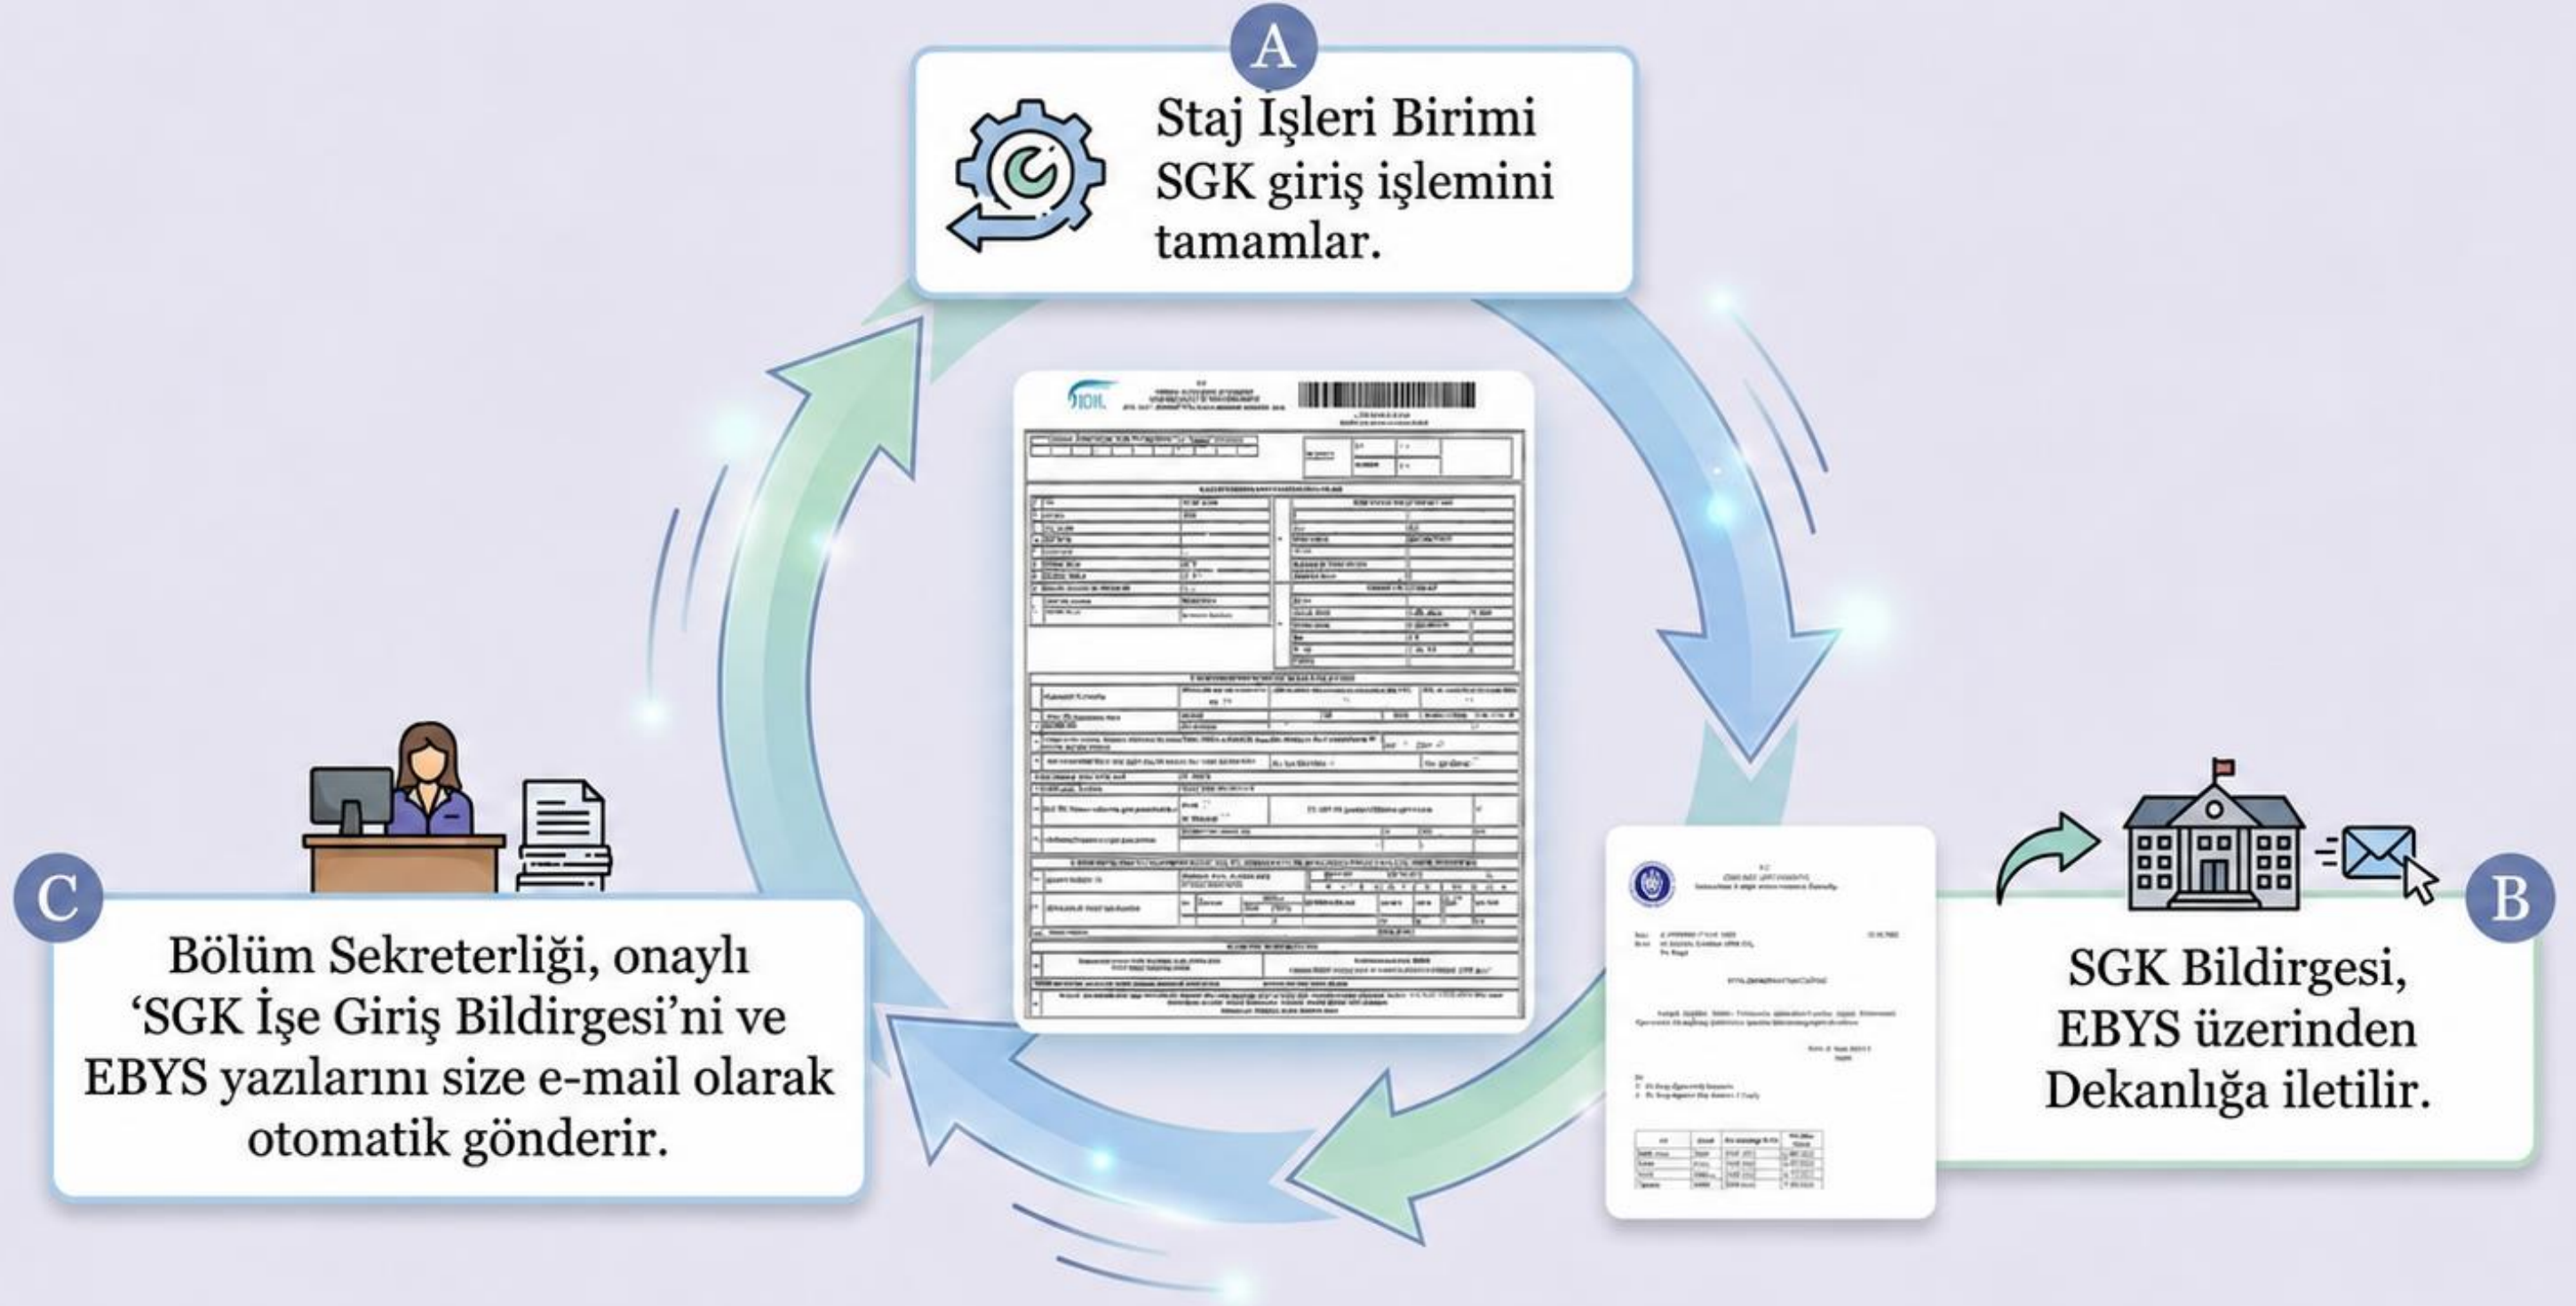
A

Staj İşleri Birimi SGK giriş işlemini tamamlar.

B

SGK Bildirgesi, EBYS üzerinden Dekanlığa iletilir.

C

Bölüm Sekreterliği, onaylı 'SGK İşe Giriş Bildirgesi'ni ve EBYS yazılarını size e-mail olarak otomatik gönderir.